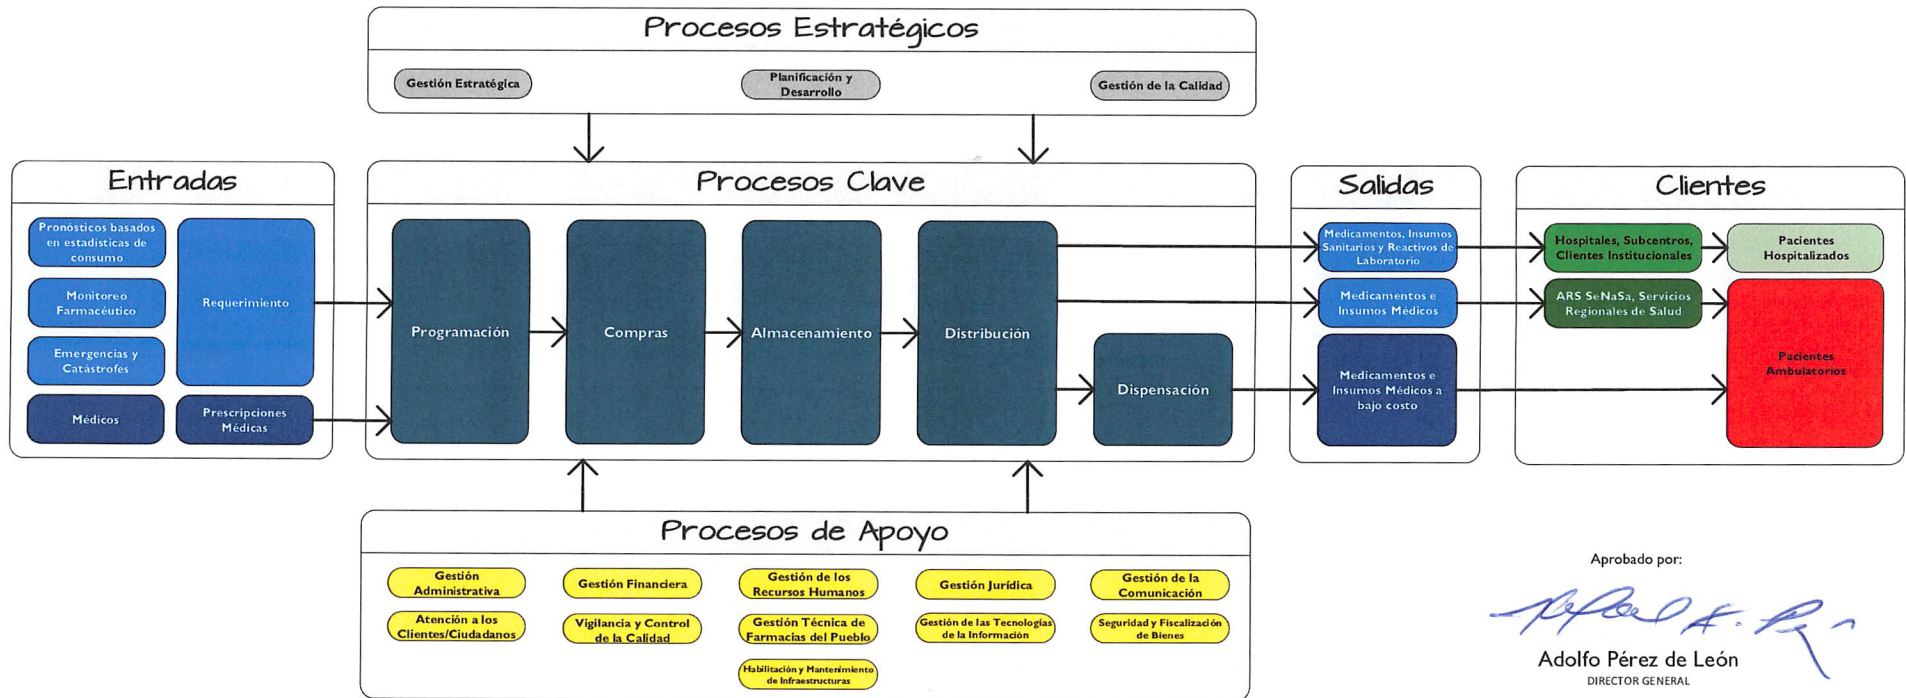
Procesos Estratégicos

Gestión Estratégica

Planificación y Desarrollo

Gestión de la Calidad

Entradas

Pronósticos basados en estadisticas de consumo

Monitoreo Farmacéutico

Emergencias y Catástrofes

Médicos

Requerimiento

Prescripciones Médicas

Procesos Clave

Programación

Compras

Almacenamiento

Distribución

Dispensación

Salidas

Medicamentos, Insumos Sanitarios y Reactivos de Laboratorio

Medicamentos e Insumos Médicos

Medicamentos e Insumos Médicos a bajo costo

Clientes

Hospitales, Subcentros, Clientes Institucionales

Pacientes Hospitalizados

ARS SeNaSa, Servicios Regionales de Salud

Pacientes Ambulatorios

Procesos de Apoyo

Gestión Administrativa

Gestión Financiera

Gestión de los Recursos Humanos

Gestión Jurídica

Gestión de la Comunicación

Atención a los Clientes/Ciudadanos

Vigilancia y Control de la Calidad

Gestión Técnica de Farmacias del Pueblo

Gestión de las Tecnologías de la Información

Seguridad y Fiscalización de Bienes

Habilitación y Mantenimiento de Infraestructuras

Aprobado por:

Adolfo Pérez de León
DIRECTOR GENERAL